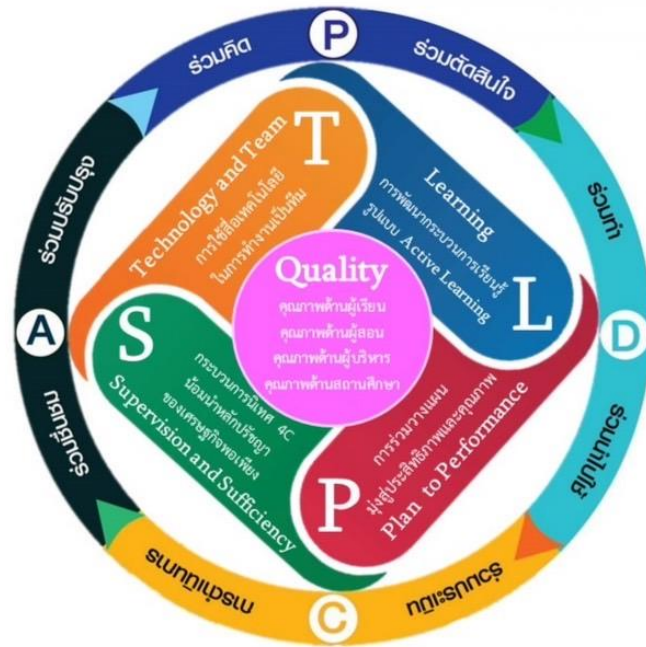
P
ร่วมคิด
ร่วมตัดสินใจ
ร่วมทำ
D
ร่วมนำไปใช้
ร่วมประเมิน
C
ร่วมรับผิดชอบ
ร่วมสรุปผล
A
ร่วมปรับปรุง

T
Technology and Team
การใช้สื่อเทคโนโลยี
ในการทำงานเป็นทีม

L
Learning
การพัฒนากระบวนการเรียนรู้
รูปแบบ Active Learning

Quality
คุณภาพด้านผู้เรียน
คุณภาพด้านผู้สอน
คุณภาพด้านผู้บริหาร
คุณภาพด้านสถานศึกษา

S
กระบวนการนิเทศ 4C
น้อมนำหลักปรัชญา
ของเศรษฐกิจพอเพียง
Supervision and Sufficiency

P
การร่วมวางแผน
มุ่งสู่ประสิทธิภาพและคุณภาพ
Plan to Performance